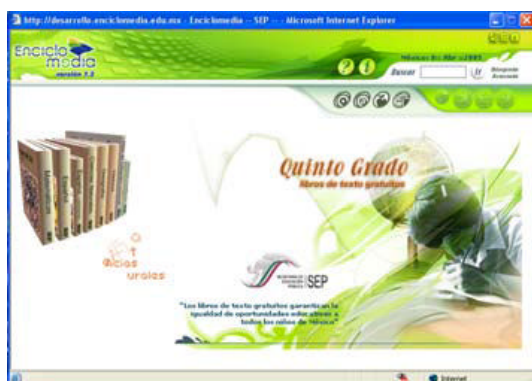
http://desarrollo.enciclomedia.edu.mx - Enciclomedia - SEP - - Microsoft Internet Explorer

Enciclo media

versión 1.2

Buscar

Ir

Búsqueda Avanzada

Quinto Grado

libros de texto gratuitos

SEP

"Los libros de texto gratuitos garantizan la igualdad de oportunidades educativas a todos los niños de México"

Internet